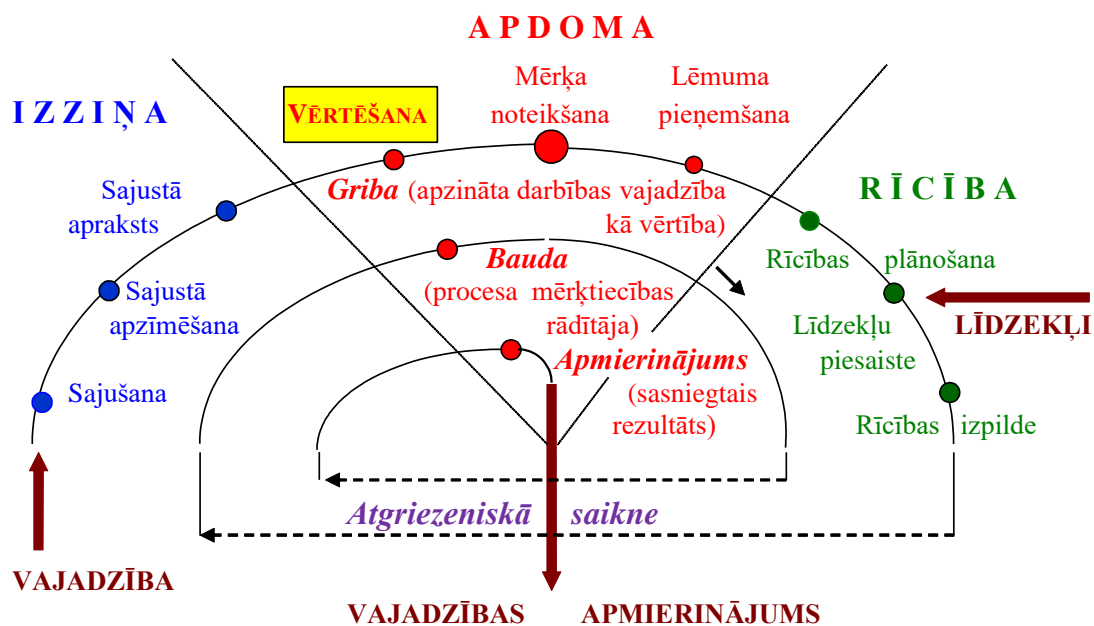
A P D O M A

I Z Z I Ņ A

VĒRTĒŠANA

Mērķa noteikšana

Lēmuma pieņemšana

R Ī C Ī B A

Sajustā apraksts

Griba (apzināta darbības vajadzība kā vērtība)

Bauda (procesa mērķtiecības rādītāja)

Rīcības plānošana

Sajustā apzīmēšana

LĪDZEKĻI

Līdzekļu piesaiste

Apmierinājums (sasniegtais rezultāts)

Sajušana

Rīcības izpilde

Atgriezeniskā saikne

VAJADZĪBA

VAJADZĪBAS APMIERINĀJUMS